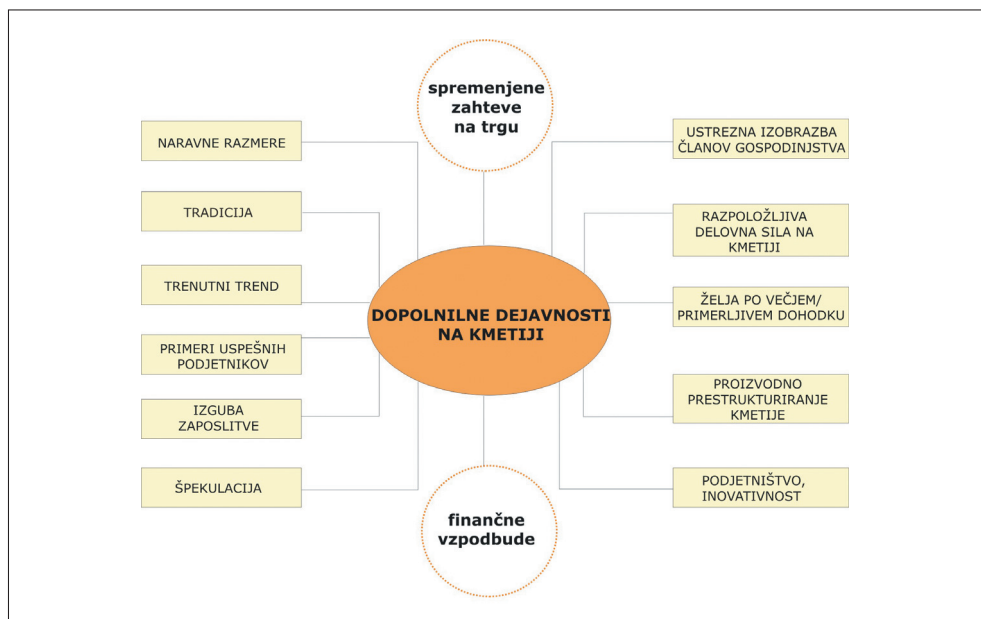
spremenjene zahteve na trgu

NARAVNE RAZMERE

TRADICIJA

TRENUTNI TREND

PRIMERI USPEŠNIH PODJETNIKOV

IZGUBA ZAPOSLITVE

ŠPEKULACIJA

DOPOLNILNE DEJAVNOSTI NA KMETIJI

USTREZNA IZOBRAZBA ČLANOV GOSPODINJSTVA

RAZPOLOŽLJIVA DELOVNA SILA NA KMETIJI

ŽELJA PO VEČJEM/ PRIMERLJIVEM DOHODKU

PROIZVODNO PRESTRUKTURIRANJE KMETIJE

PODJETNIŠTVO, INOVATIVNOST

finančne vzpodbude